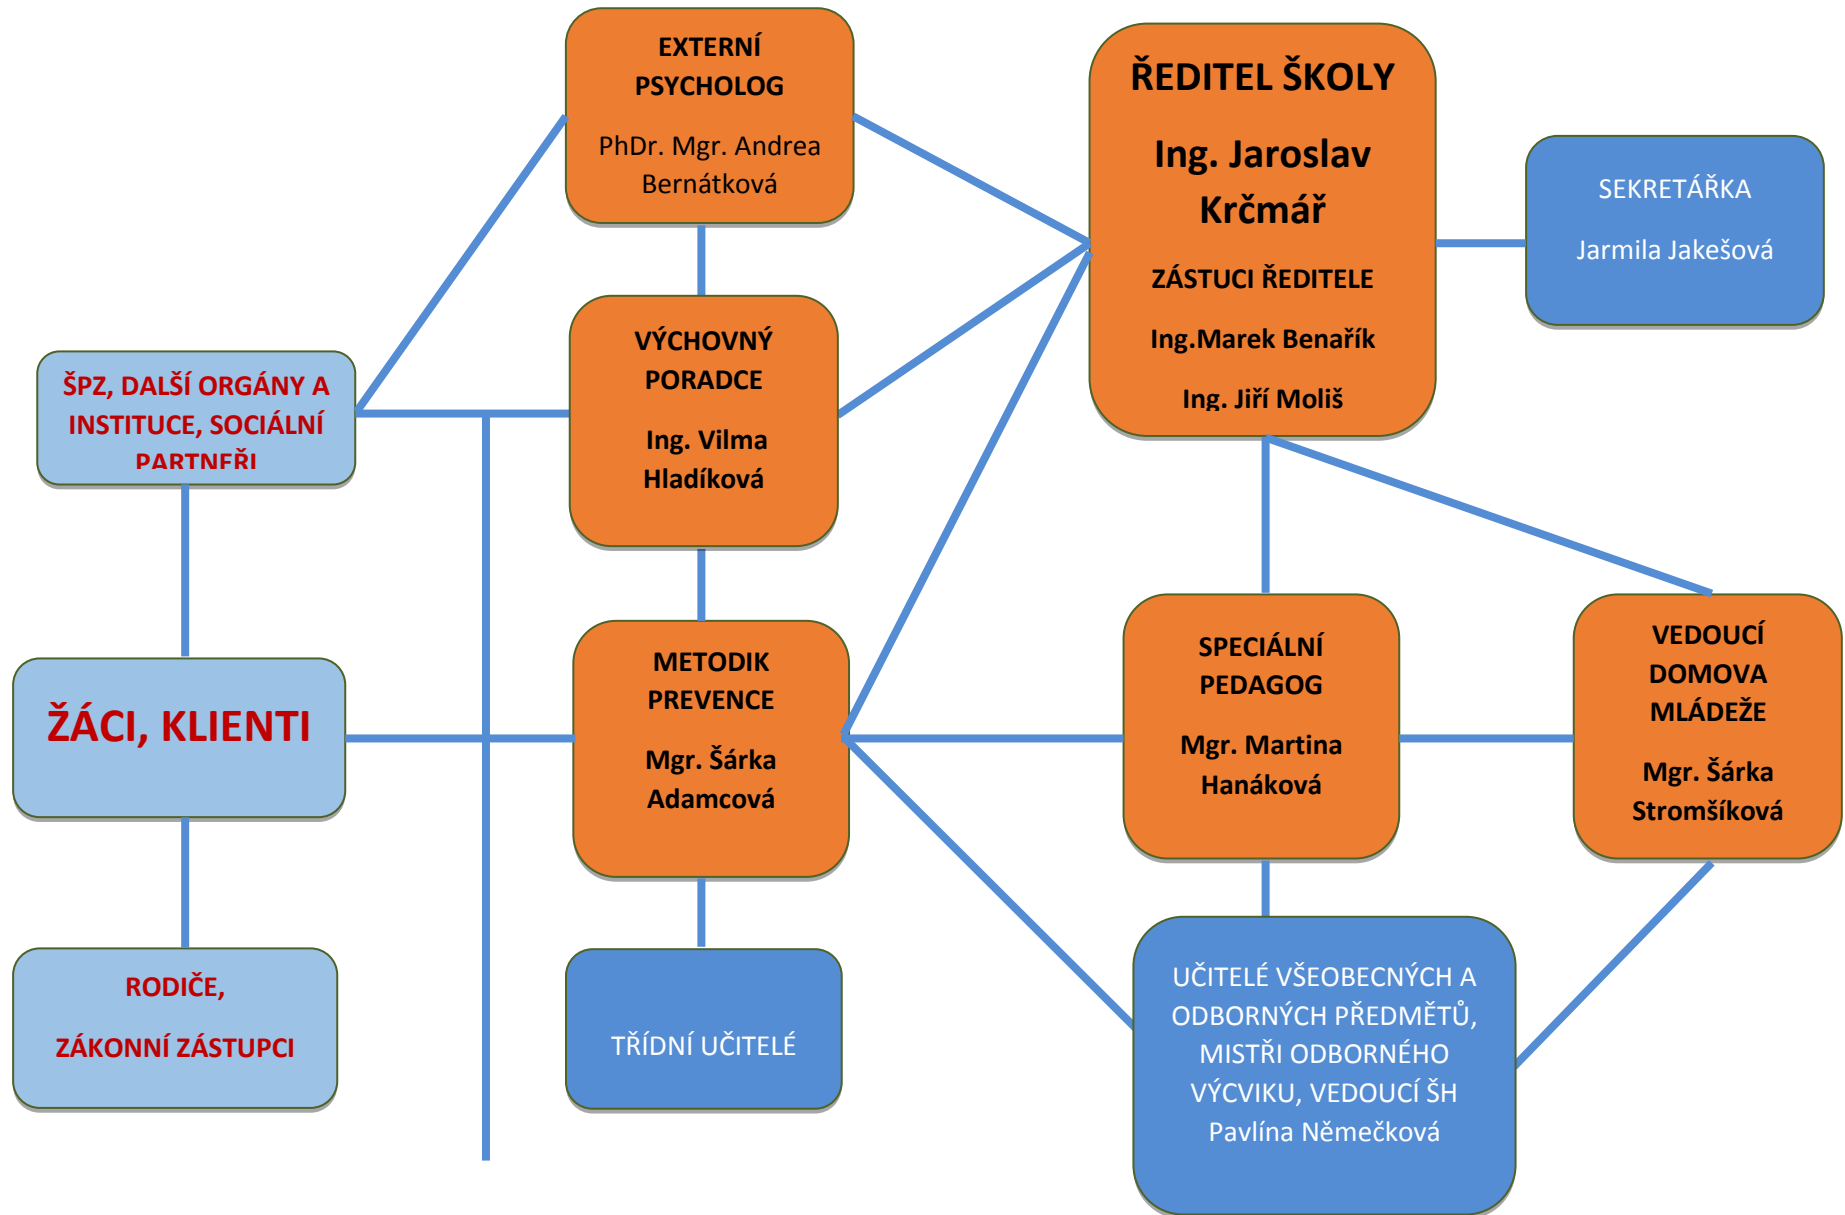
EXTERNÍ PSYCHOLOG

PhDr. Mgr. Andrea Bernátková

ŘEDITEL ŠKOLY

Ing. Jaroslav Krčmář

ZÁSTUCI ŘEDITELE

Ing.Marek Benařík

Ing. Jiří Moliš

SEKRETÁŘKA

Jarmila Jakešová

ŠPZ, DALŠÍ ORGÁNY A INSTITUCE, SOCIÁLNÍ PARTNEŘI

VÝCHOVNÝ PORADCE

Ing. Vilma Hladíková

ŽÁCI, KLIENTI

METODIK PREVENCE

Mgr. Šárka Adamcová

SPECIÁLNÍ PEDAGOG

Mgr. Martina Hanáková

VEDOUCÍ DOMOVA MLÁDEŽE

Mgr. Šárka Stromšíková

RODIČE,

ZÁKONNÍ ZÁSTUPCI

TŘÍDNÍ UČITELÉ

UČITELÉ VŠEOBECNÝCH A ODBORNÝCH PŘEDMĚTŮ, MISTŘI ODBORNÉHO VÝCVIKU, VEDOUCÍ ŠH Pavlína Němečková